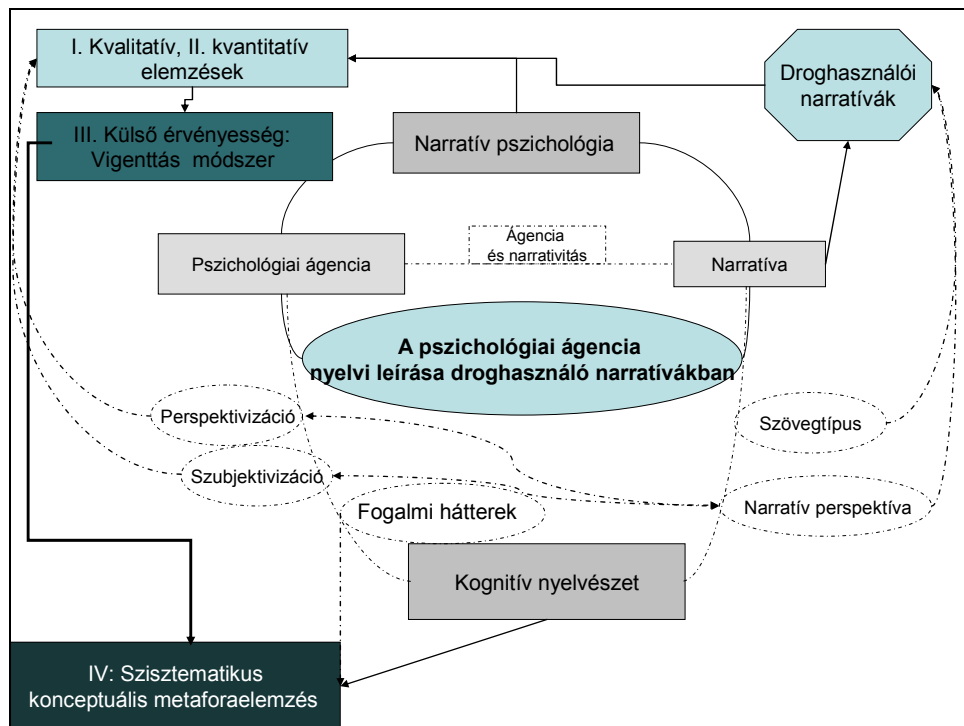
I. Kvalitatív, II. kvantitatív elemzések

III. Külső érvényesség: Vigenttás módszer

Narratív pszichológia

Droghasználói narratívák

Ágencia és narrativitás

Pszichológiai ágencia

Narratíva

A pszichológiai ágencia nyelvi leírása droghasználó narratívákban

Perspektivizáció

Szubjektivizáció

Szövegtípus

Fogalmi hátterek

Narratív perspektíva

Kognitív nyelvészet

IV: Szisztematikus konceptuális metaforaelemzés